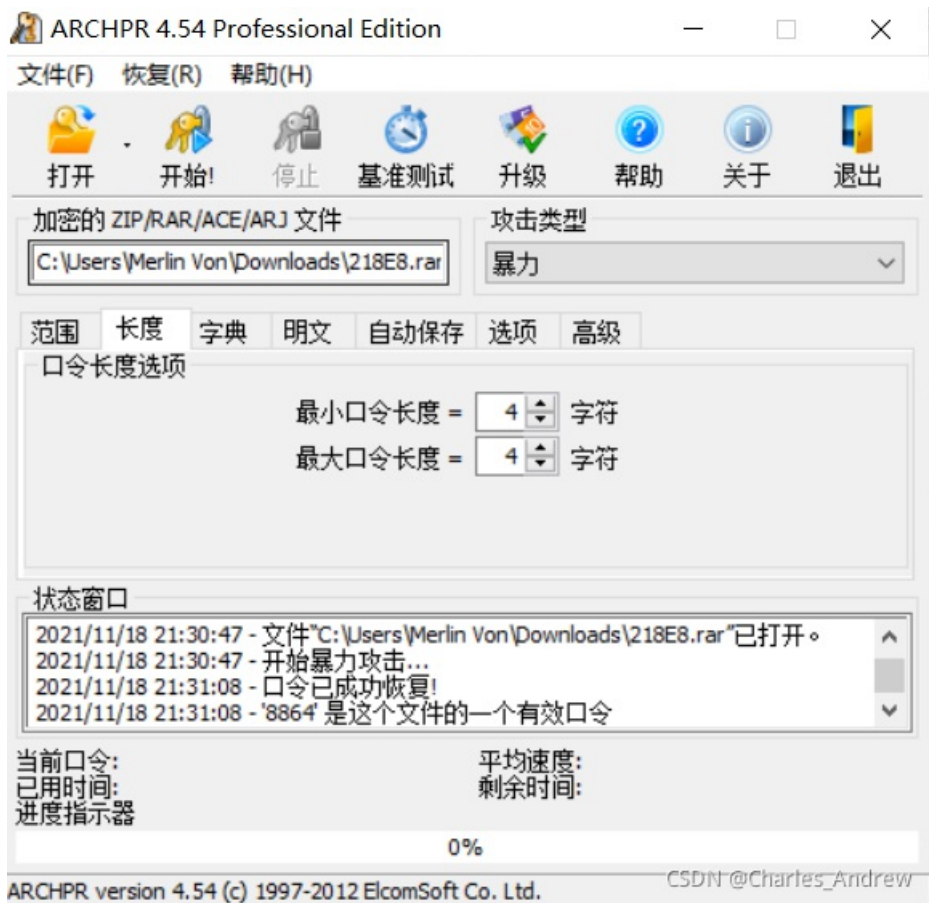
ARCHPR 4.54 Professional Edition

文件(F) 恢复(R) 帮助(H)

打开 开始! 停止 基准测试 升级 帮助 关于 退出

加密的 ZIP/RAR/ACE/ARJ 文件
C:\Users\Merlin Von\Downloads\218E8.rar

攻击类型
暴力

范围 长度 字典 明文 自动保存 选项 高级

口令长度选项

最小口令长度 = 4 字符
最大口令长度 = 4 字符

状态窗口
2021/11/18 21:30:47 - 文件"C:\Users\Merlin Von\Downloads\218E8.rar"已打开。
2021/11/18 21:30:47 - 开始暴力攻击...
2021/11/18 21:31:08 - 口令已成功恢复!
2021/11/18 21:31:08 - '8864' 是这个文件的一个有效口令

当前口令:
已用时间:
进度指示器

平均速度:
剩余时间:

0%

ARCHPR version 4.54 (c) 1997-2012 ElcomSoft Co. Ltd.

CSDN @Charles_Andrew